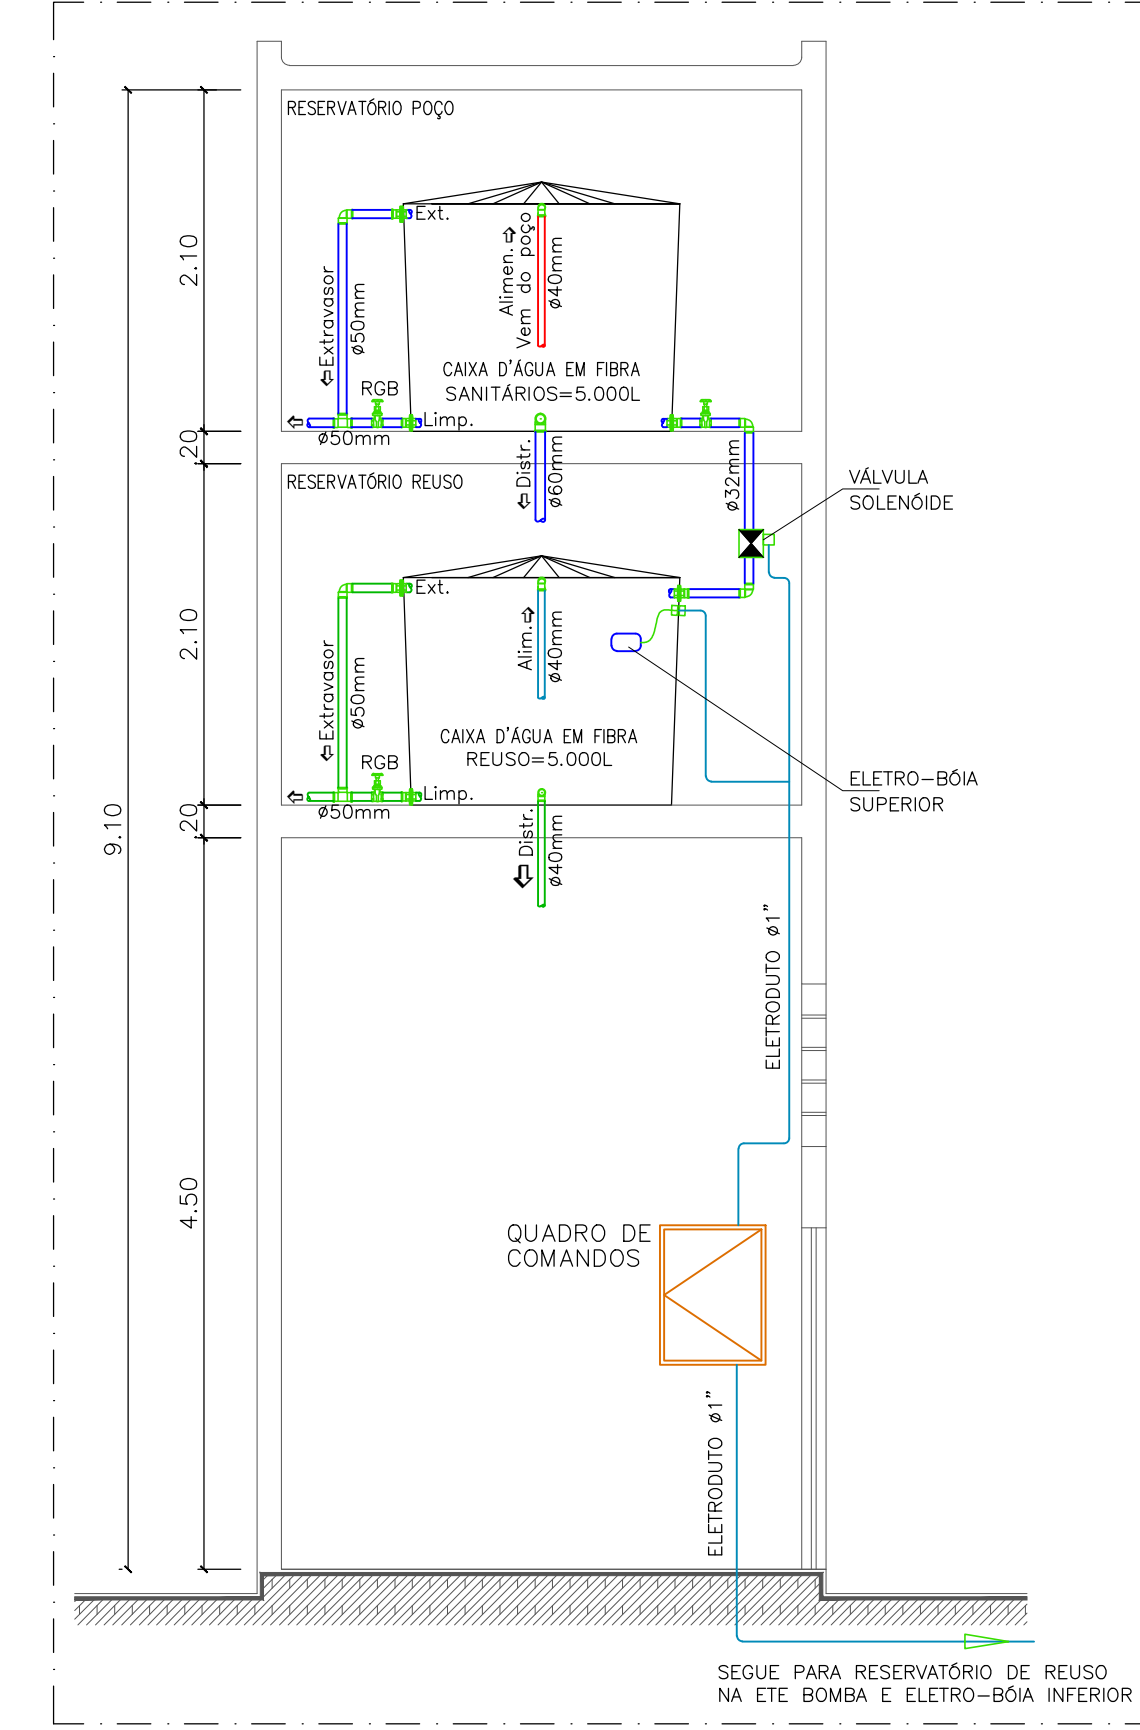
RESERVATÓRIO POÇO

Ext.

Alimen. ⇧ Vem do poço

ø40mm

⇦ Extravasor

ø50mm

CAIXA D'ÁGUA EM FIBRA SANITÁRIOS=5.000L

RGB

⇦

Limp.

ø50mm

2.10

.20

RESERVATÓRIO REUSO

⇦ Distr.

ø60mm

ø32mm

VÁLVULA SOLENÓIDE

Ext.

Alim. ⇧

ø40mm

⇦ Extravasor

ø50mm

CAIXA D'ÁGUA EM FIBRA REUSO=5.000L

RGB

⇦

Limp.

ø50mm

ELETRO–BÓIA SUPERIOR

2.10

.20

9.10

⇩ Distr.

ø40mm

ELETRODUTO ø1"

QUADRO DE COMANDOS

4.50

ELETRODUTO ø1"

SEGUE PARA RESERVATÓRIO DE REUSO NA ETE BOMBA E ELETRO–BÓIA INFERIOR